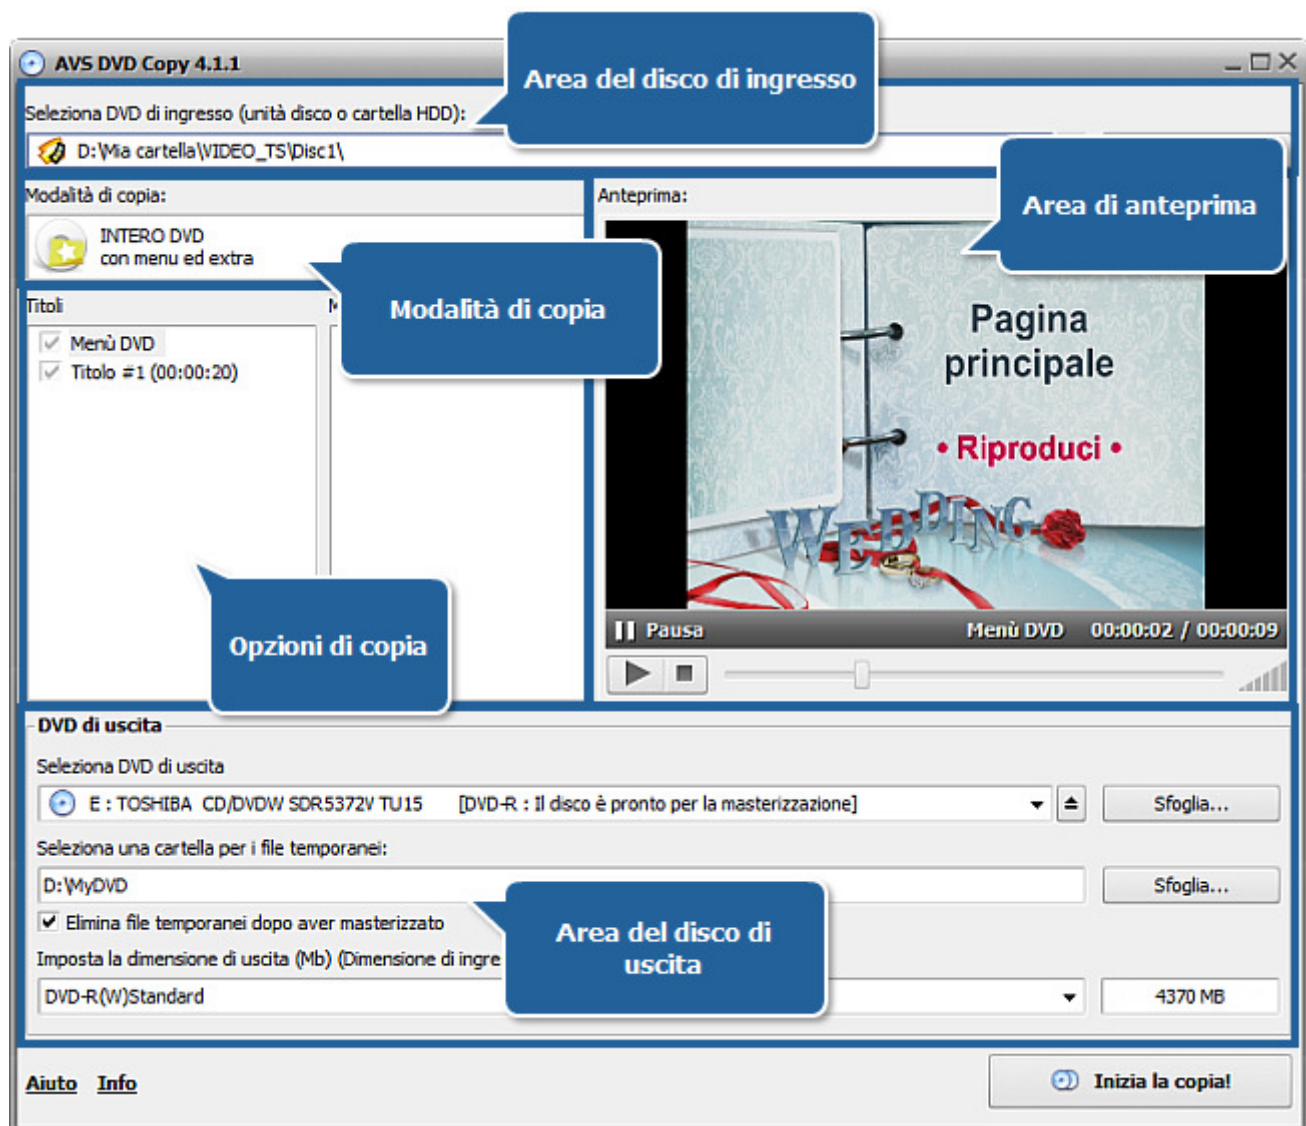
AVS DVD Copy 4.1.1

Area del disco di ingresso

Seleziona DVD di ingresso (unità disco o cartella HDD):

D:\Mia cartella\VIDEO_TS\Disc1\

Modalità di copia:

INTERO DVD
con menu ed extra

Modalità di copia

Titoli

M

Menù DVD
Titolo #1 (00:00:20)

Opzioni di copia

Anteprima:

Area di anteprima

Pagina principale

• Riproduci •

WEDDING

Pausa Menù DVD 00:00:02 / 00:00:09

DVD di uscita

Seleziona DVD di uscita

E : TOSHIBA CD/DVDW SDR5372V TU15 [DVD-R : Il disco è pronto per la masterizzazione]

Sfoglia...

Seleziona una cartella per i file temporanei:

D:\MyDVD

Sfoglia...

Elimina file temporanei dopo aver masterizzato

Area del disco di uscita

Imposta la dimensione di uscita (Mb) (Dimensione di ingre

DVD-R(W)Standard

4370 MB

Aiuto Info

Inizia la copia!